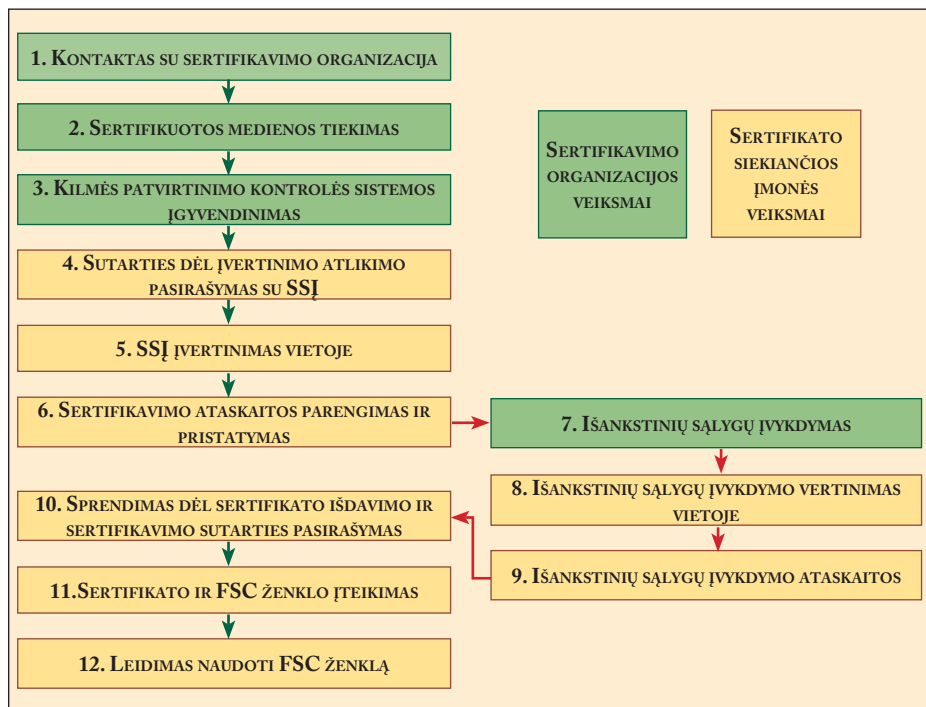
1. Kontaktas su sertifikavimo organizacija

2. Sertifikuotos medienos tiekimas

3. Kilmės patvirtinimo kontrolės sistemos įgyvendinimas

4. Sutarties dėl įvertinimo atlikimo pasirašymas su SSĮ

5. SSĮ įvertinimas vietoje

6. Sertifikavimo ataskaitos parengimas ir pristatymas

Sertifikavimo organizacijos veiksmai

Sertifikato siekiančios įmonės veiksmai

7. Išankstinių sąlygų įvykdymas

8. Išankstinių sąlygų įvykdymo vertinimas vietoje

9. Išankstinių sąlygų įvykdymo ataskaitos

10. Sprendimas dėl sertifikato išdavimo ir sertifikavimo sutarties pasirašymas

11.Sertifikato ir FSC ženklo įteikimas

12. Leidimas naudoti FSC ženklą